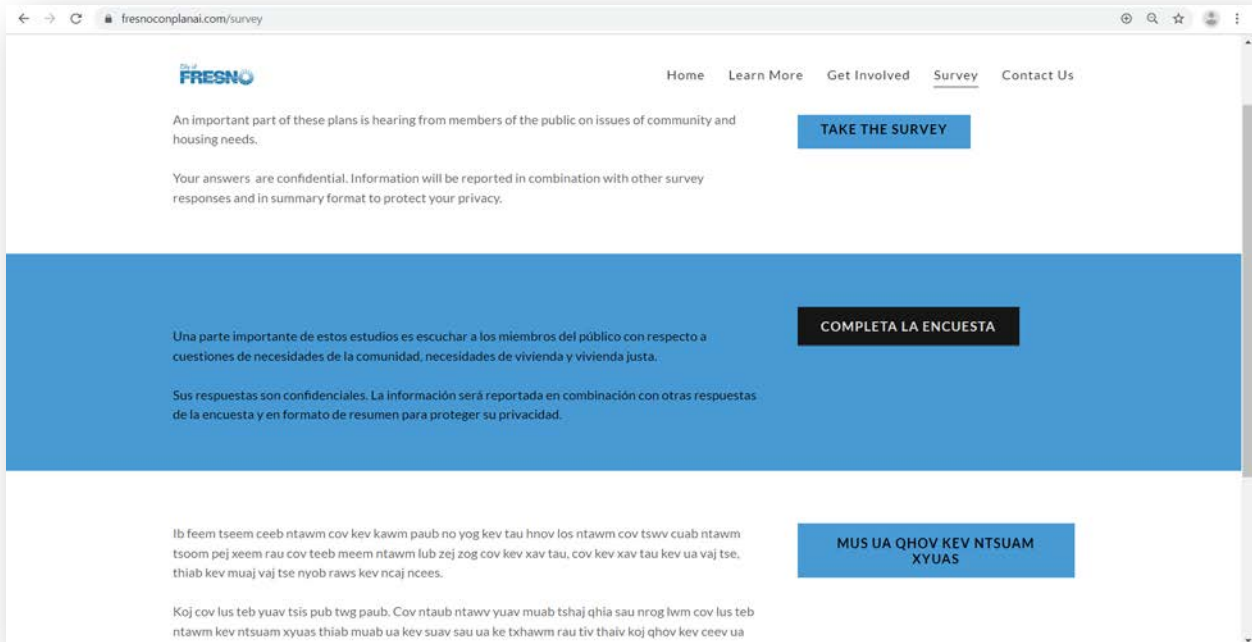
fresnoconplanai.com/survey

City of FRESNO

Home Learn More Get Involved Survey Contact Us

An important part of these plans is hearing from members of the public on issues of community and housing needs.

Your answers are confidential. Information will be reported in combination with other survey responses and in summary format to protect your privacy.

TAKE THE SURVEY

Una parte importante de estos estudios es escuchar a los miembros del público con respecto a cuestiones de necesidades de la comunidad, necesidades de vivienda y vivienda justa.

Sus respuestas son confidenciales. La información será reportada en combinación con otras respuestas de la encuesta y en formato de resumen para proteger su privacidad.

COMPLETA LA ENCUESTA

Ib feem tseem ceeb ntawm cov kev kawm paub no yog kev tau hnov los ntawm cov tswv cuab ntawm tsoom pej xeem rau cov teeb meem ntawm lub zej zog cov kev xav tau, cov kev xav tau kev ua vaj tse, thiab kev muaj vaj tse nyob raws kev ncaj ncees.

Koj cov lus teb yuav tsis pub twg paub. Cov ntaub ntawv yuav muab tshaj qhia sau nrog lwm cov lus teb ntawm kev ntsuam xyuas thiab muab ua kev suav sau ua ke txhawm rau tiv thaiv koj qhov kev ceev ua

MUS UA QHOV KEV NTSUAM XYUAS